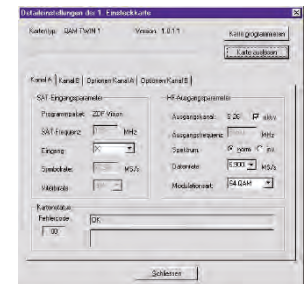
Detaileinstellungen der 1. Einsteckkarte

Kartentyp: QAM TWIN 1 Version: 1.0.1.1

Karte programmieren

Karte auslesen

Kanal A | Kanal B | Optionen Kanal A | Optionen Kanal B

SAT-Eingangsparameter

Programmname: ZDF Vision

SAT-Frequenz: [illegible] MHz

Eingang: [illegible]

Symbolrate: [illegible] MS/s

Viterbirate: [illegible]

HF-Ausgangsparameter

Ausgangskanal: S 26 aktiv

Ausgangsfrequenz: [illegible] MHz

Spektrum: norm. inv.

Datenrate: 6.900 MS/s

Modulationsart: 64 QAM

Kartenstatus

Fehlercode: OK

00

Schließen